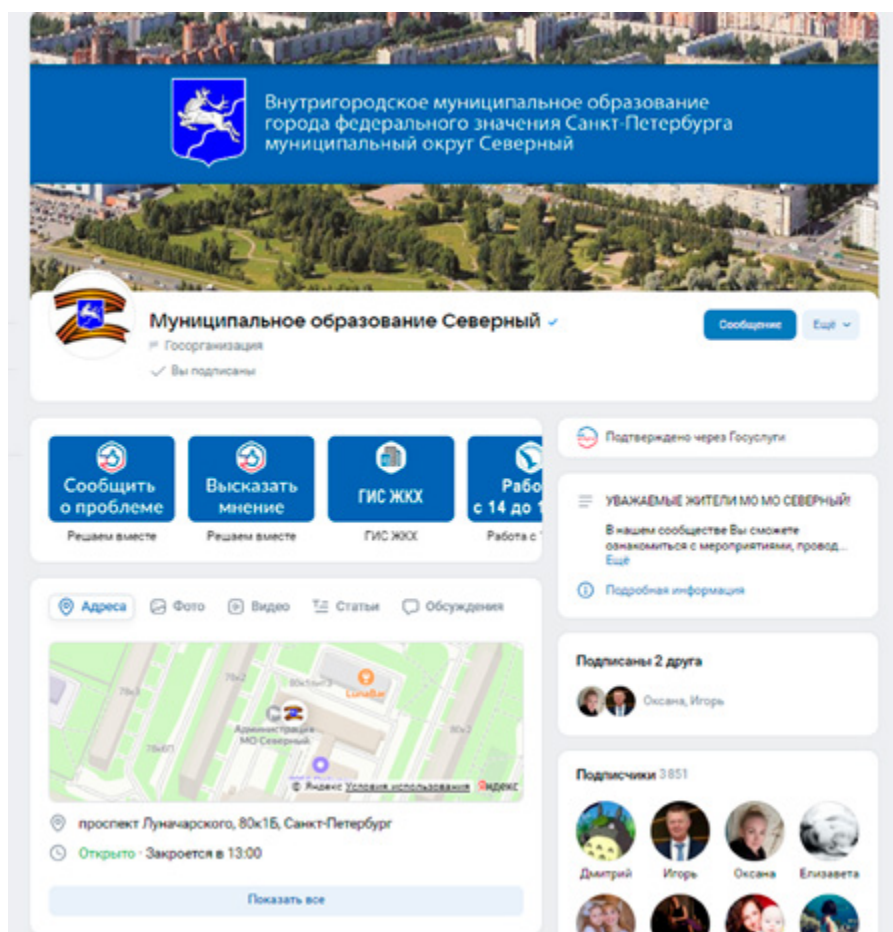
Внутригородское муниципальное образование города федерального значения Санкт-Петербурга муниципальный округ Северный

Муниципальное образование Северный
Госорганизация
Вы подписаны

Сообщение
Ещё

Сообщить о проблеме
Решаем вместе

Высказать мнение
Решаем вместе

ГИС ЖКХ
ГИС ЖКХ

Рабо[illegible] с 14 до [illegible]
Работа с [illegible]

Подтверждено через Госуслуги

УВАЖАЕМЫЕ ЖИТЕЛИ МО МО СЕВЕРНЫЙ!
В нашем сообществе Вы сможете ознакомиться с мероприятиями, провод...
Ещё

Подробная информация

Адреса Фото Видео Статьи Обсуждения

78к1
78к2
80к1лит.3
LunaBar
Администрация МО Северный
78к1П
80к2
© Яндекс Условия использования Яндекс

проспект Луначарского, 80к1Б, Санкт-Петербург
Открыто · Закроется в 13:00

Показать все

Подписаны 2 друга
Оксана, Игорь

Подписчики 3851
Дмитрий Игорь Оксана Елизавета